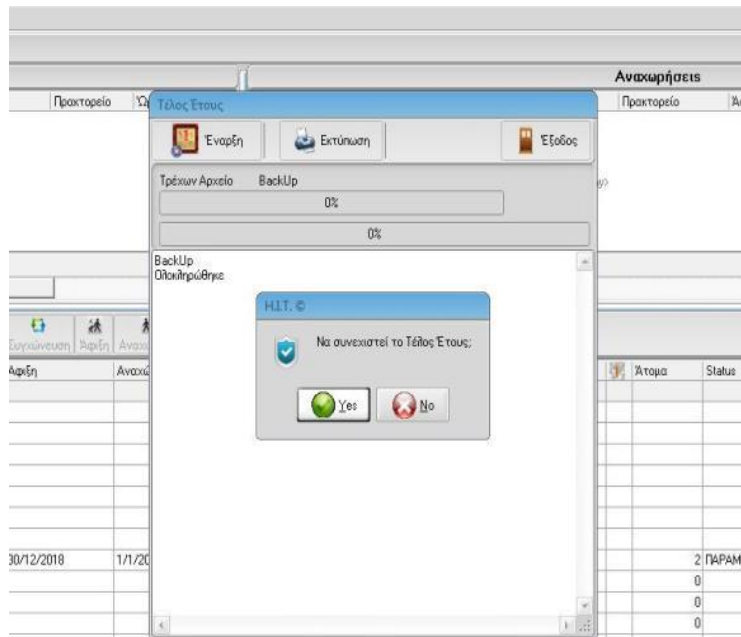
Αναχωρήσεις
Πρακτορείο
Πρακτορείο
Τέλος Έτους
Έναρξη
Εκτύπωση
Έξοδος
Τρέχων Αρχείο BackUp
0%
0%
BackUp
Ολοκληρώθηκε
H.I.T. ©
Να συνεχιστεί το Τέλος Έτους;
Yes
No
Συγχώνευση
Αφιξη
Αναχ
Αφιξη
Αναχώ
Άτομα
Status
30/12/2018
1/1/20
2 ΠΑΡΑΜ
0
0
0